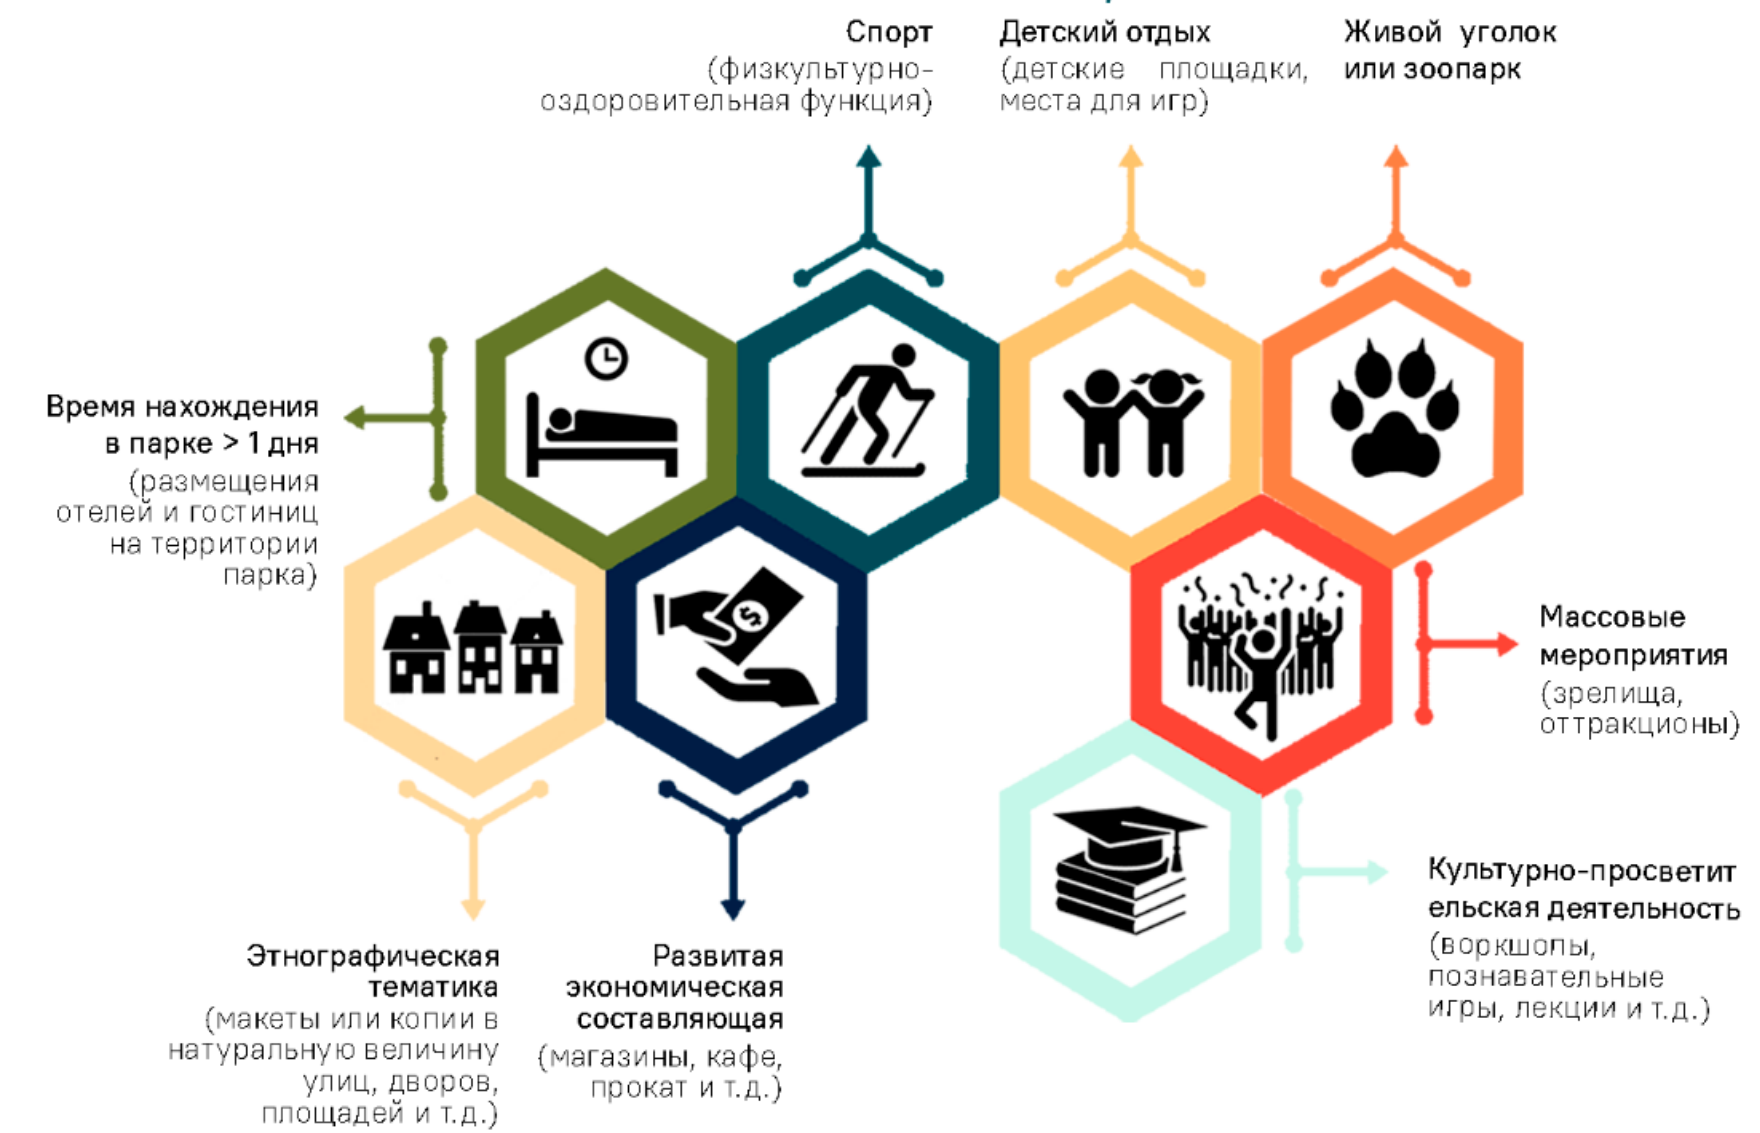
Спорт
(физкультурно-оздоровительная функция)

Детский отдых
(детские площадки, места для игр)

Живой уголок или зоопарк

Время нахождения в парке > 1 дня
(размещения отелей и гостиниц на территории парка)

Массовые мероприятия
(зрелища, оттракционы)

Культурно-просветительская деятельность
(воркшопы, познавательные игры, лекции и т.д.)

Этнографическая тематика
(макеты или копии в натуральную величину улиц, дворов, площадей и т.д.)

Развитая экономическая составляющая
(магазины, кафе, прокат и т.д.)